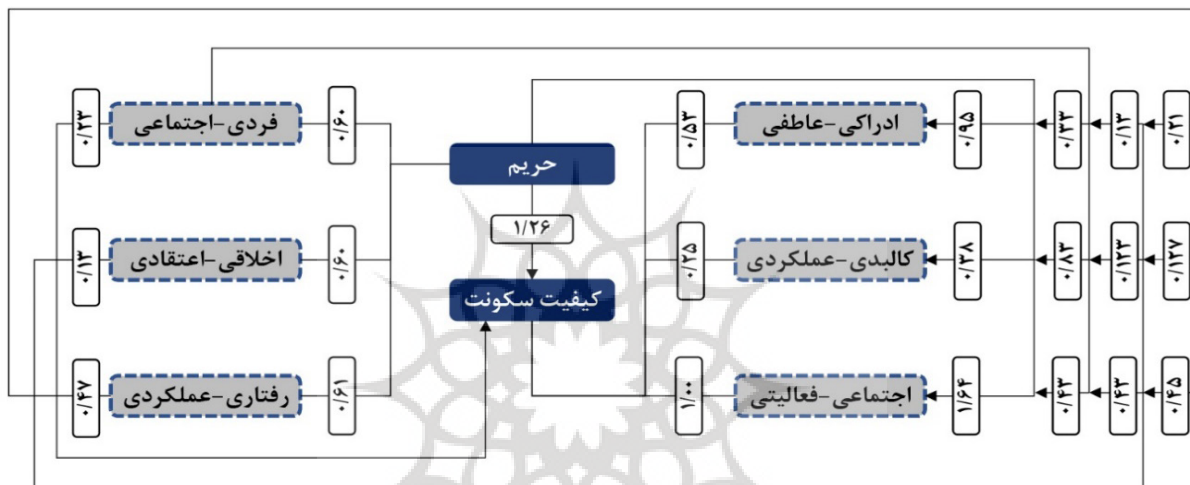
۰/۲۳
فردی-اجتماعی
۰/۶۰
حریم
۰/۵۳
ادراکی-عاطفی
۰/۹۵
۰/۳۳
۰/۱۳
۰/۲۱

۱/۲۶

۰/۱۳
اخلاقی-اعتقادی
۰/۶۰
کیفیت سکونت
۰/۲۵
کالبدی-عملکردی
۰/۳۸
۰/۸۳
۰/۱۲۳
۰/۱۲۷

۰/۴۷
رفتاری-عملکردی
۰/۶۱
۱/۰۰
اجتماعی-فعالیتی
۱/۶۴
۰/۴۳
۰/۴۳
۰/۴۵